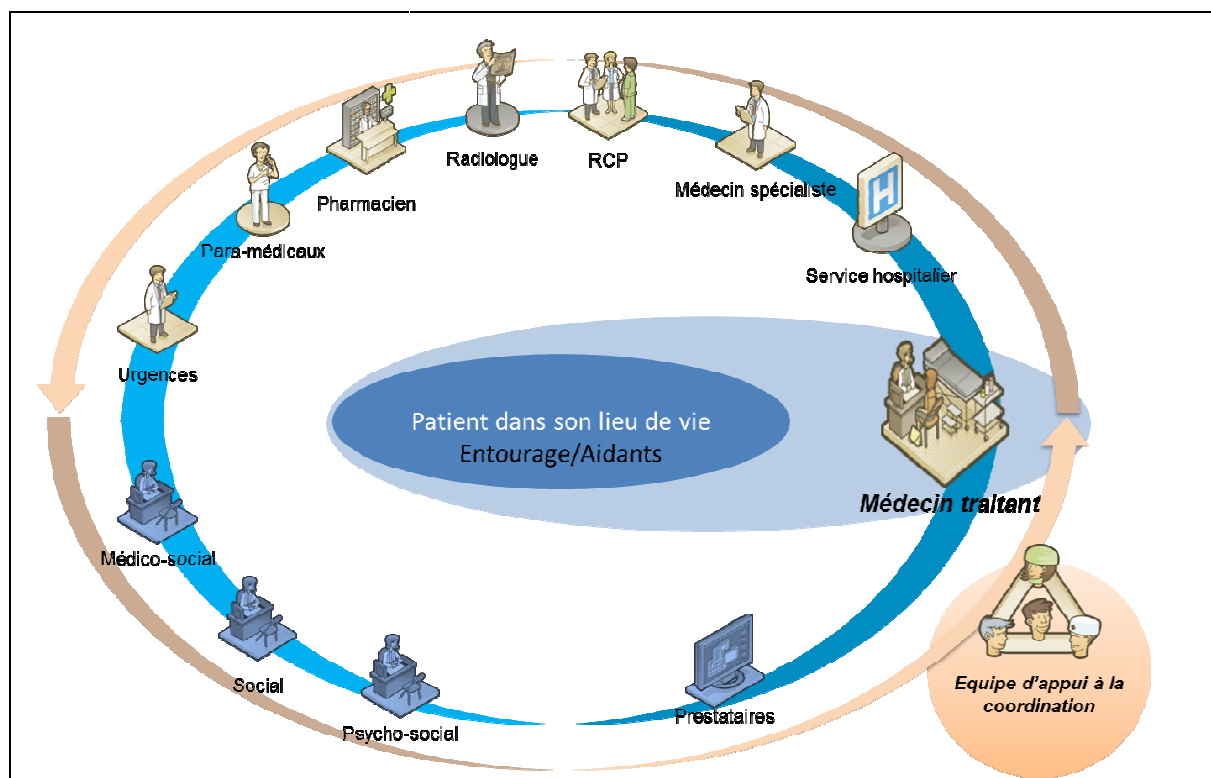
Radiologue

RCP

Médecin spécialiste

Pharmacien

Para-médicaux

Service hospitalier

Urgences

Patient dans son lieu de vie
Entourage/Aidants

Médecin traitant

Médico-social

Social

Psycho-social

Prestataires

Equipe d'appui à la coordination